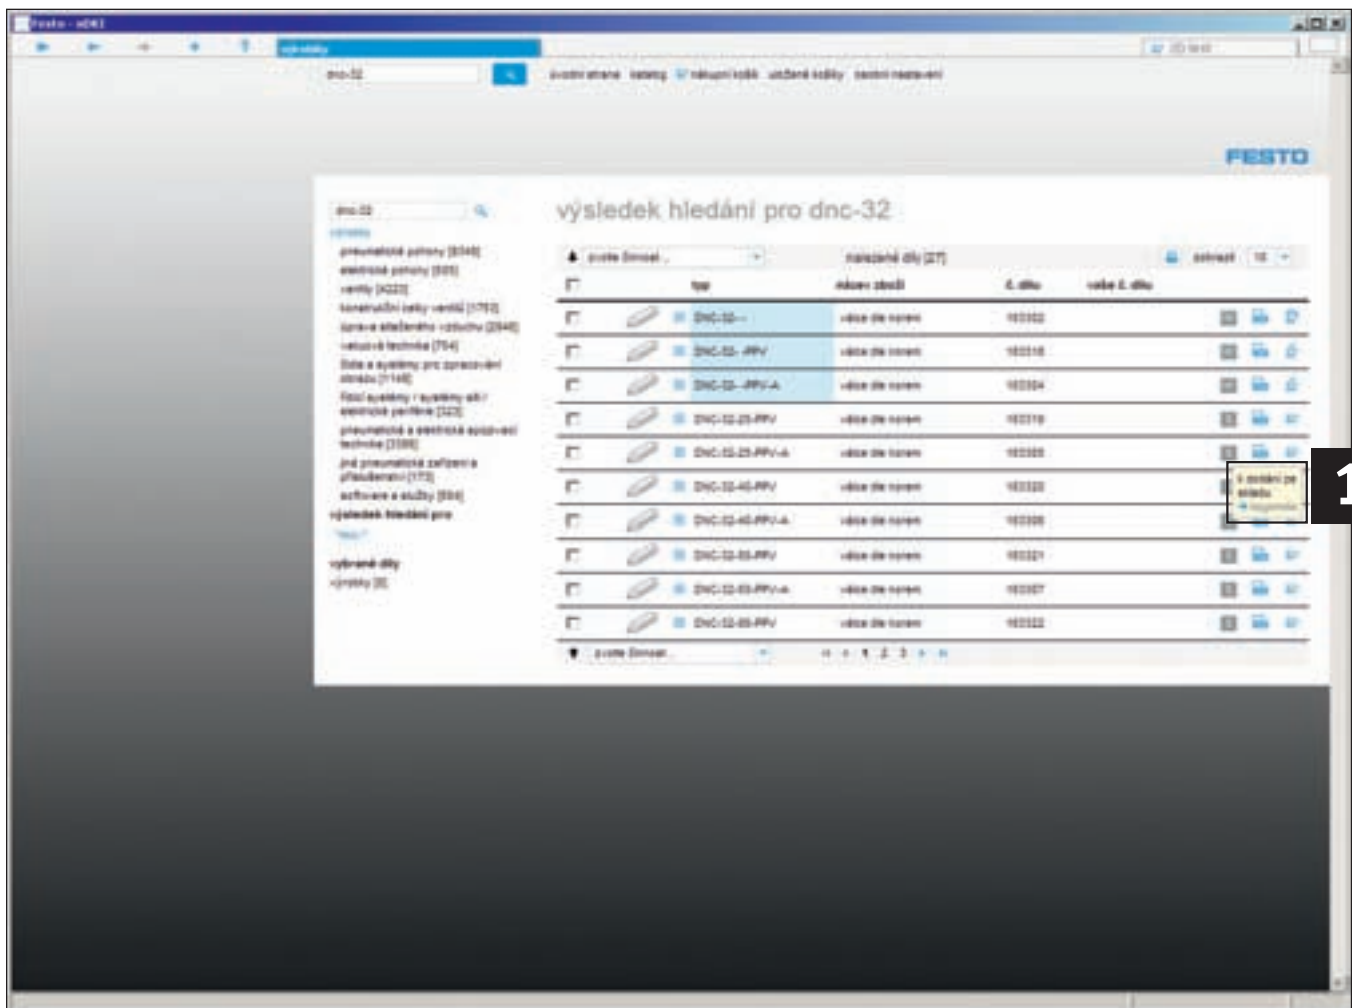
Festo - xDKI

výrobky

3D tento

dnc-32

úvodní strana katalog nákupní košík uložené košíky osobní nastavení

FESTO

dnc-32

výrobky

pneumatické pohony [8348]
elektrické pohony [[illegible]]
ventily [4223]
konstrukční celky ventilů [1793]
úprava stlačeného vzduchu [2848]
vakuová technika [754]
čidla a systémy pro zpracování obrazu [1148]
řídicí systémy / systémy sítí / elektrické periferie [323]
pneumatická a elektrická spojovací technika [3386]
jiné pneumatická zařízení a příslušenství [173]
software a služby [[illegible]]
výsledek hledání pro
"dnc-32"

vybrané díly
výrobky [8]

výsledek hledání pro dnc-32

zvolte činnost...

nalezené díly [27]

zobrazit 10

typ | název zboží | č. dílu | vaše č. dílu
DNC-32-- | válce dle norem | 163302
DNC-32- -PPV | válce dle norem | 163318
DNC-32- -PPV-A | válce dle norem | 163334
DNC-32-25-PPV | válce dle norem | 163318
DNC-32-25-PPV-A | válce dle norem | 163335
DNC-32-40-PPV | válce dle norem | 163320
DNC-32-40-PPV-A | válce dle norem | 163336
DNC-32-50-PPV | válce dle norem | 163321
DNC-32-50-PPV-A | válce dle norem | 163337
DNC-32-80-PPV | válce dle norem | 163322

k dodání ze skladu
dotaz

zvolte činnost...

1 2 3

1